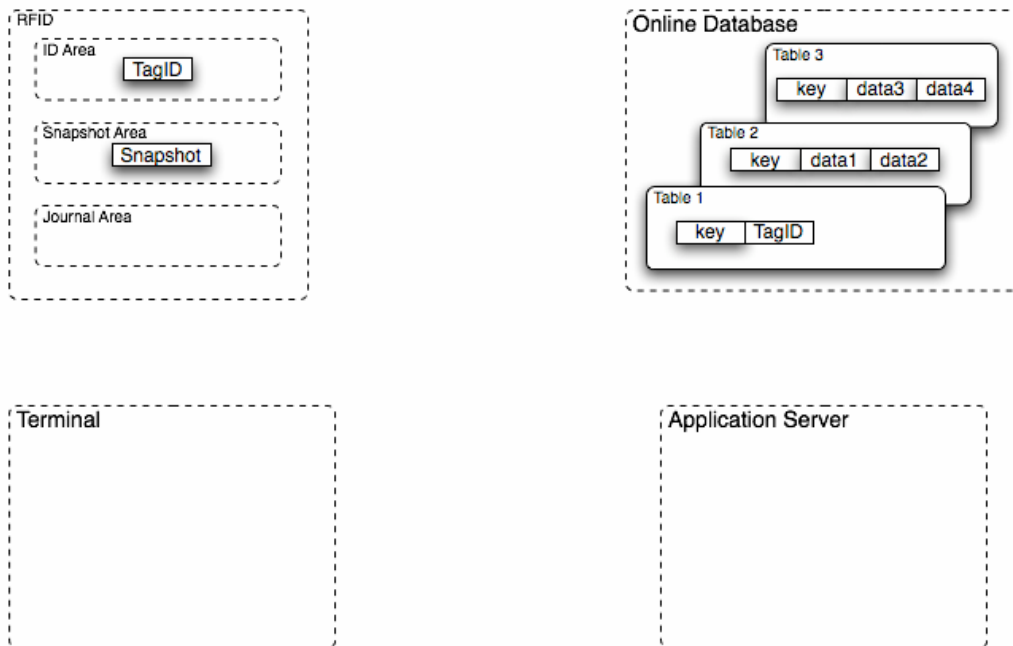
RFID
ID Area
TagID
Snapshot Area
Snapshot
Journal Area

Online Database
Table 3
| key | data3 | data4 |
|---|---|---|

Table 2
| key | data1 | data2 |
|---|---|---|

Table 1
| key | TagID |
|---|---|

Terminal

Application Server